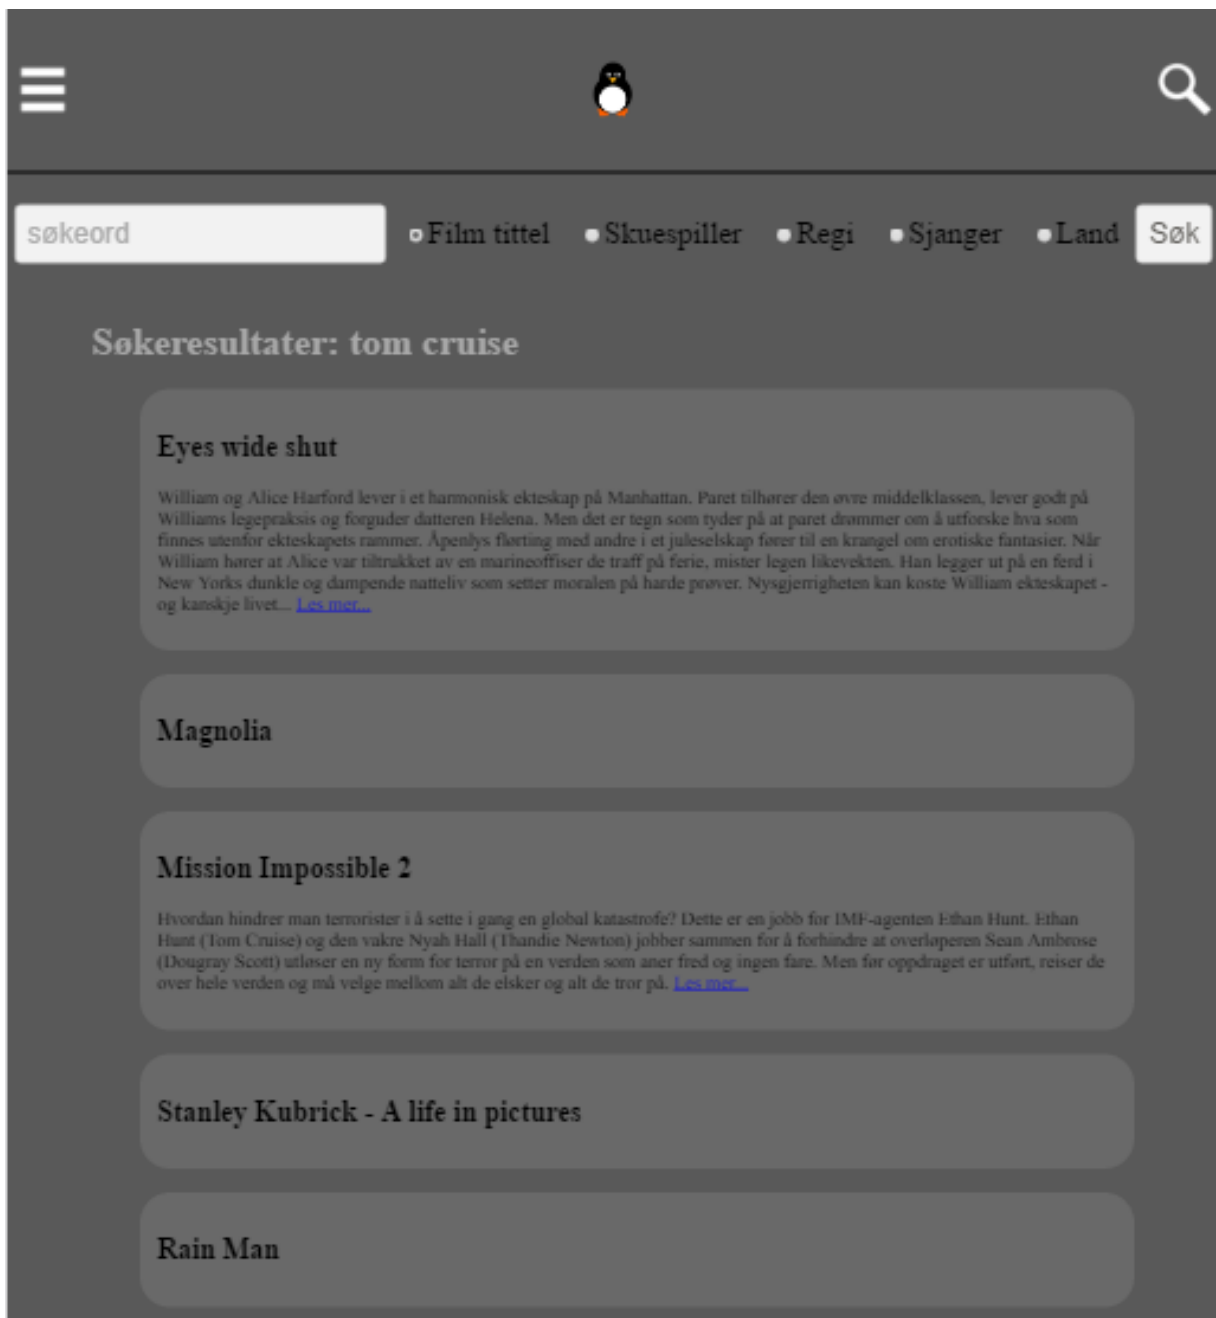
søkeord

Film tittel Skuespiller Regi Sjanger Land Søk

Søkeresultater: tom cruise

Eyes wide shut

William og Alice Harford lever i et harmonisk ekteskap på Manhattan. Paret tilhører den øvre middelklassen, lever godt på Williams legepraksis og forguder datteren Helena. Men det er tegn som tyder på at paret drømmer om å utforske hva som finnes utenfor ekteskapets rammer. Åpenlys flørting med andre i et juleselskap fører til en krangel om erotiske fantasier. Når William hører at Alice var tiltrukket av en marineoffiser de traff på ferie, mister legen likevekten. Han legger ut på en ferd i New Yorks dunkle og dampende natteliv som setter moralen på harde prøver. Nysgjerrigheten kan koste William ekteskapet - og kanskje livet... Les mer...

Magnolia

Mission Impossible 2

Hvordan hindrer man terrorister i å sette i gang en global katastrofe? Dette er en jobb for IMF-agenten Ethan Hunt. Ethan Hunt (Tom Cruise) og den vakre Nyah Hall (Thandie Newton) jobber sammen for å forhindre at overløperen Sean Ambrose (Dougray Scott) utløser en ny form for terror på en verden som aner fred og ingen fare. Men før oppdraget er utført, reiser de over hele verden og må velge mellom alt de elsker og alt de tror på. Les mer...

Stanley Kubrick - A life in pictures

Rain Man